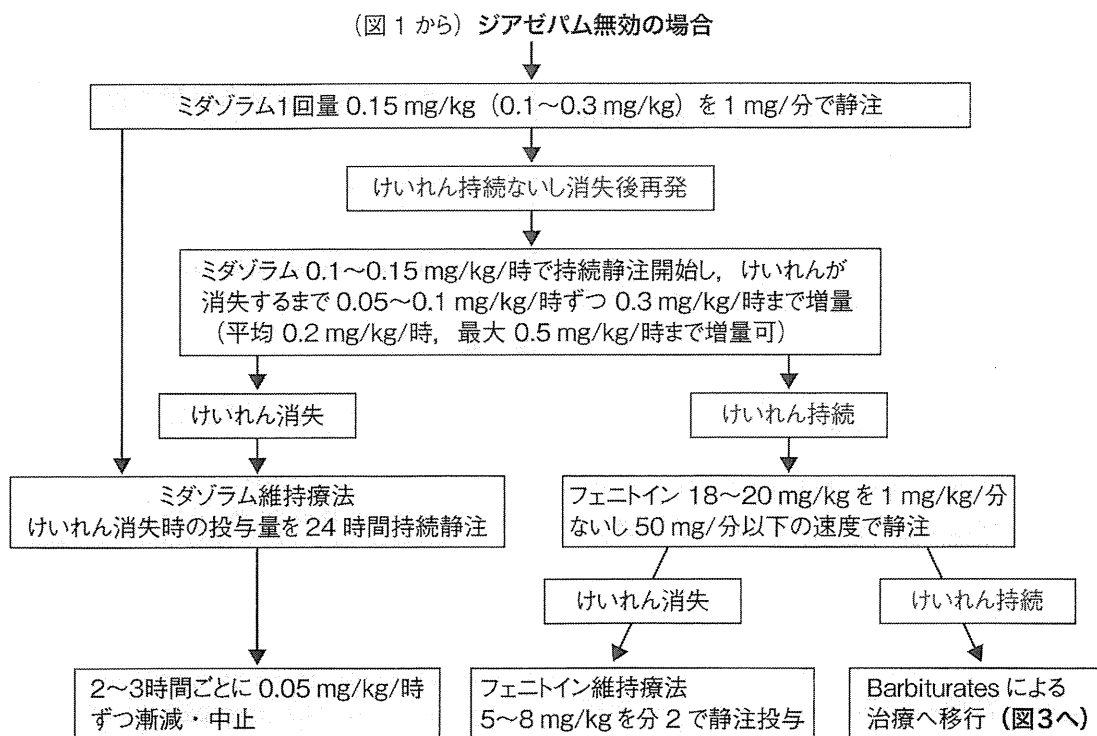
（図 1 から）ジアゼパム無効の場合

ミダゾラム1回量 0.15 mg/kg（0.1～0.3 mg/kg）を 1 mg/分で静注

けいれん持続ないし消失後再発

ミダゾラム 0.1～0.15 mg/kg/時で持続静注開始し，けいれんが消失するまで 0.05～0.1 mg/kg/時ずつ 0.3 mg/kg/時まで増量（平均 0.2 mg/kg/時，最大 0.5 mg/kg/時まで増量可）

けいれん消失

けいれん持続

ミダゾラム維持療法
けいれん消失時の投与量を 24 時間持続静注

フェニトイン 18～20 mg/kg を 1 mg/kg/分ないし 50 mg/分以下の速度で静注

けいれん消失

けいれん持続

2～3時間ごとに 0.05 mg/kg/時ずつ漸減・中止

フェニトイン維持療法
5～8 mg/kg を分 2 で静注投与

Barbiturates による治療へ移行（図3へ）